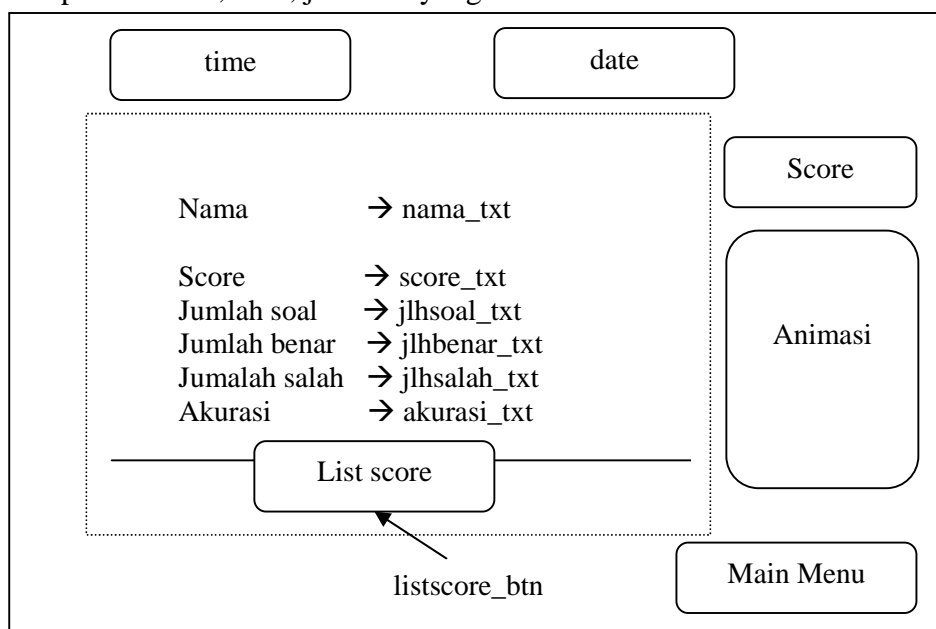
time

date

Score

Nama → nama_txt

Score → score_txt
Jumlah soal → jlhsoal_txt
Jumlah benar → jlhbenar_txt
Jumalah salah → jlhsalah_txt
Akurasi → akurasi_txt

Animasi

List score

listscore_btn

Main Menu